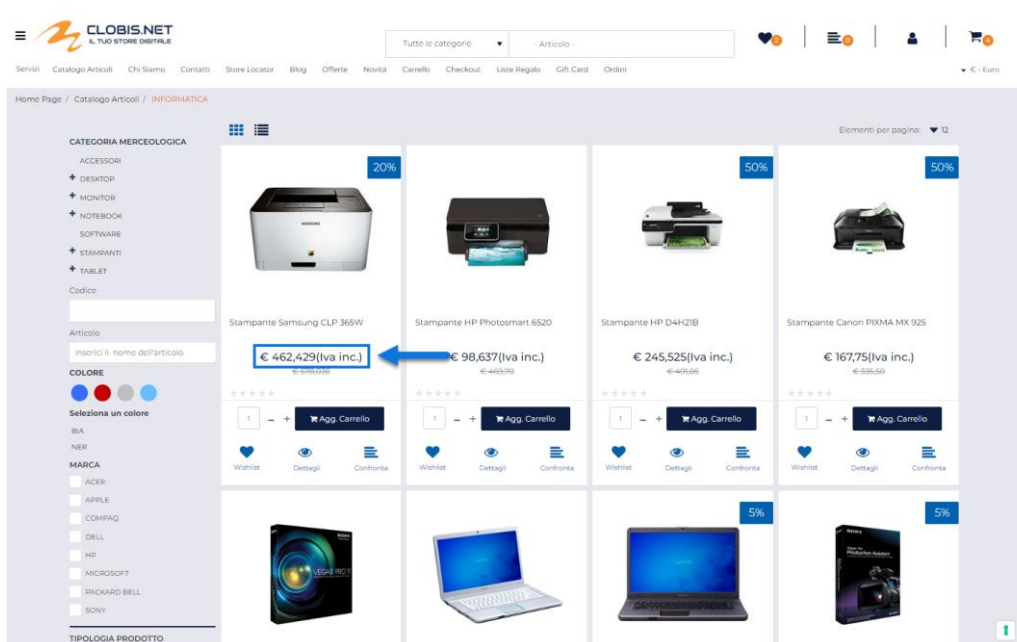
CLOBIS.NET
IL TUO STORE DIGITALE

Tutte le categorie ▾ - Articolo -

0 0 0

Servizi Catalogo Articoli Chi Siamo Contatti Store Locator Blog Offerte Novità Carrello Checkout Liste Regalo Gift Card Ordini ▾ €- Euro

Home Page / Catalogo Articoli / INFORMATICA

Elementi per pagina: ▾ 12

CATEGORIA MERCEOLOGICA
ACCESSORI
+ DESKTOP
+ MONITOR
+ NOTEBOOK
SOFTWARE
+ STAMPANTI
+ TABLET
Codice
Articolo
inserici il nome dell'articolo
COLORE
Seleziona un colore
BIA
NER
MARCA
ACER
APPLE
COMPAQ
DELL
HP
MICROSOFT
PACKARD BELL
SONY
TIPOLOGIA PRODOTTO

20%
Stampante Samsung CLP 365W
€ 462,429(Iva inc.)
€ 578,036
1 – + Agg. Carrello
Wishlist Dettagli Confronta

Stampante HP Photosmart 6520
€ 98,637(Iva inc.)
€ 469,70
1 – + Agg. Carrello
Wishlist Dettagli Confronta

50%
Stampante HP D4H21B
€ 245,525(Iva inc.)
€ 491,05
1 – + Agg. Carrello
Wishlist Dettagli Confronta

50%
Stampante Canon PIXMA MX 925
€ 167,75(Iva inc.)
€ 335,50
1 – + Agg. Carrello
Wishlist Dettagli Confronta

5%

5%